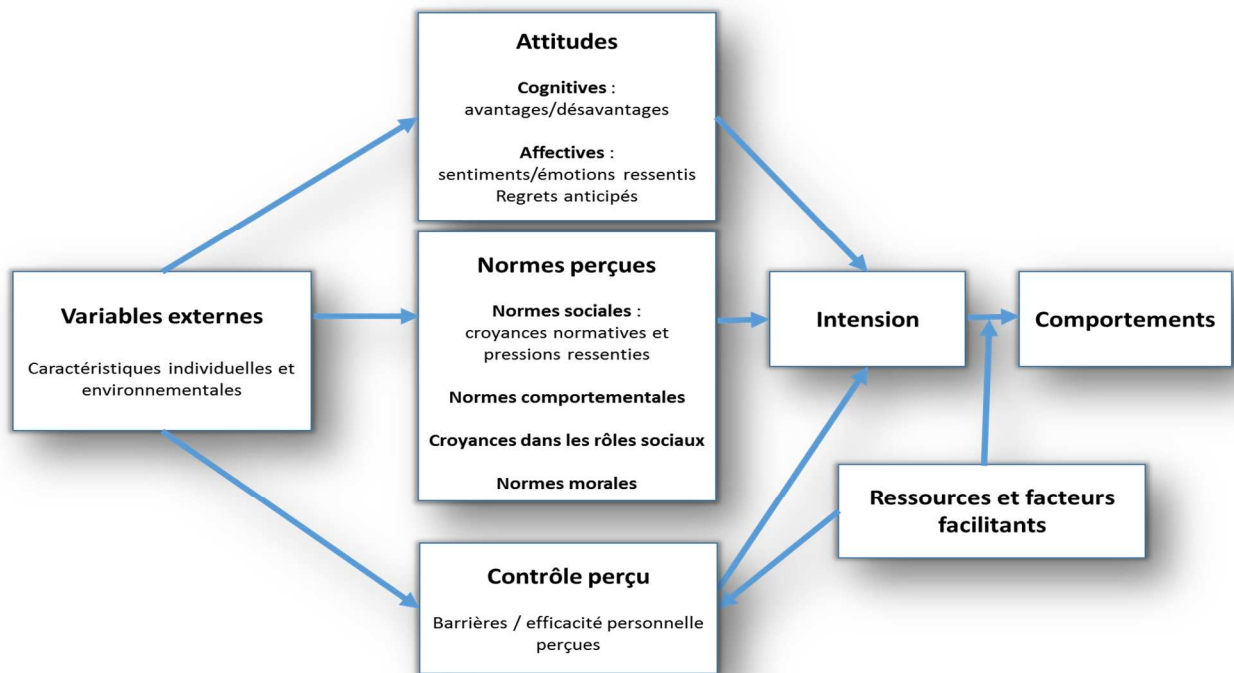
Attitudes

**Cognitives** : avantages/désavantages

**Affectives** : sentiments/émotions ressentis Regrets anticipés

Variables externes

Caractéristiques individuelles et environnementales

Normes perçues

**Normes sociales** : croyances normatives et pressions ressenties

**Normes comportementales**

**Croyances dans les rôles sociaux**

**Normes morales**

Intension

Comportements

Ressources et facteurs facilitants

Contrôle perçu

Barrières / efficacité personnelle perçues